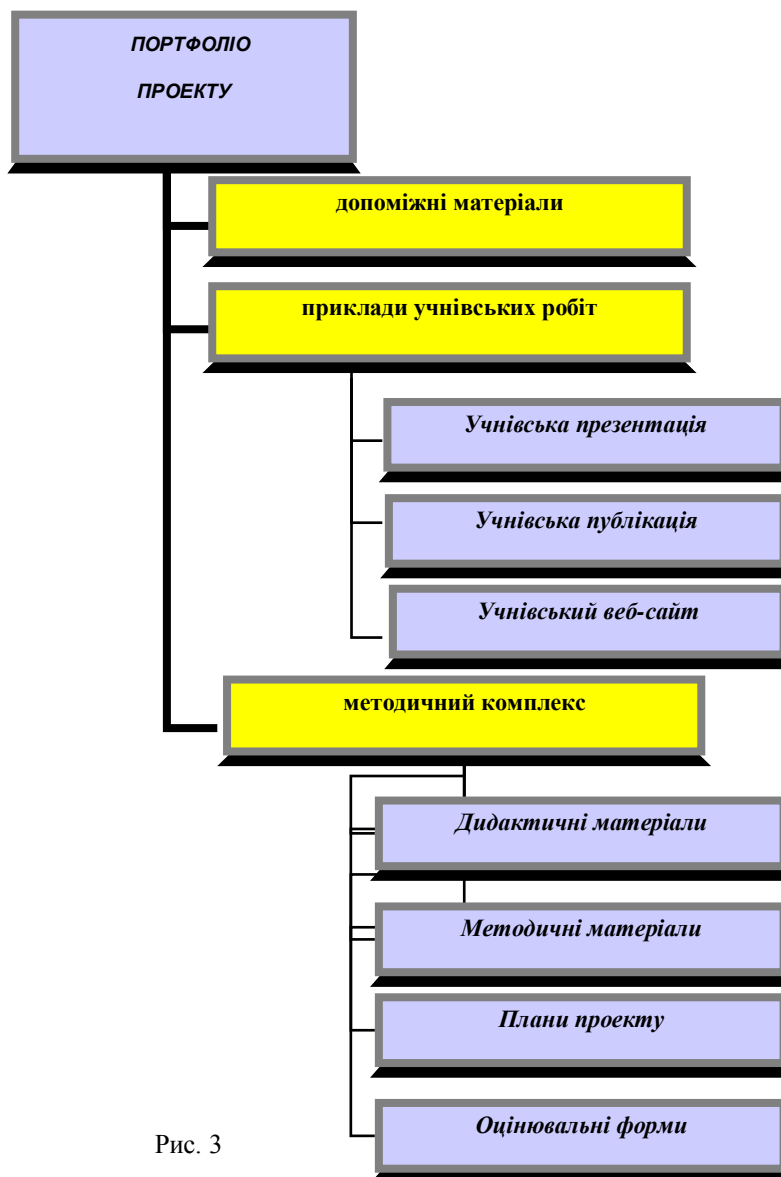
ПОРТФОЛІО

ПРОЕКТУ

допоміжні матеріали

приклади учнівських робіт

Учнівська презентація

Учнівська публікація

Учнівський веб-сайт

методичний комплекс

Дидактичні матеріали

Методичні матеріали

Плани проекту

Оцінювальні форми

Рис. 3